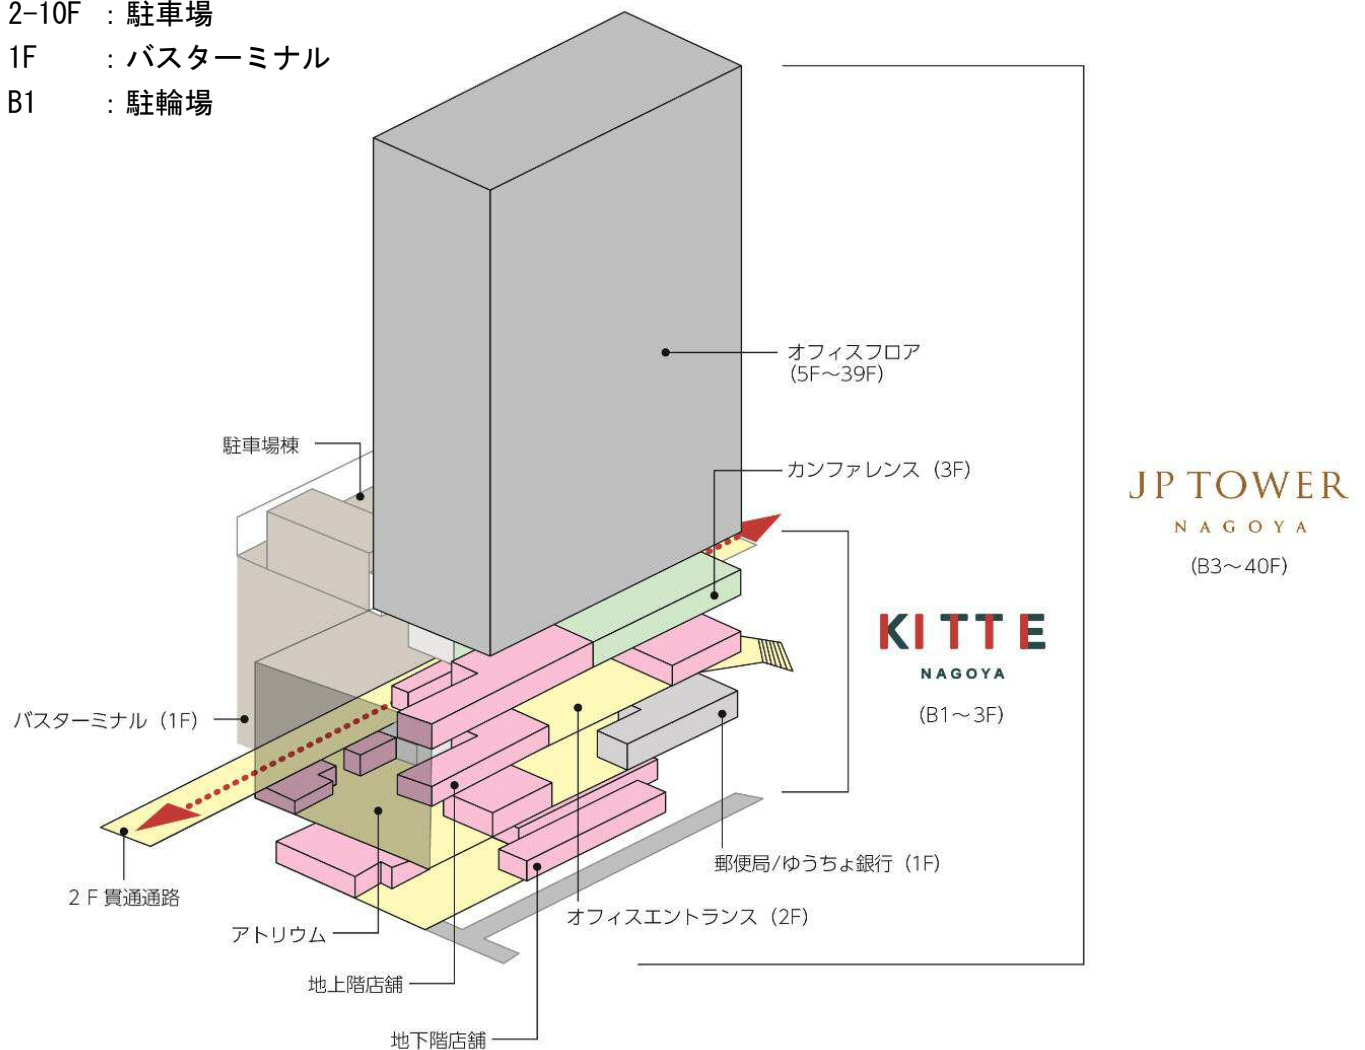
2-10F ：駐車場
1F ：バスターミナル
B1 ：駐輪場

オフィスフロア
(5F～39F)

駐車場棟

カンファレンス（3F）

JP TOWER
NAGOYA
(B3～40F)

KITTE
NAGOYA
(B1～3F)

バスターミナル（1F）

郵便局/ゆうちょ銀行（1F）

2 F 貫通通路

オフィスエントランス（2F）

アトリウム

地上階店舗

地下階店舗